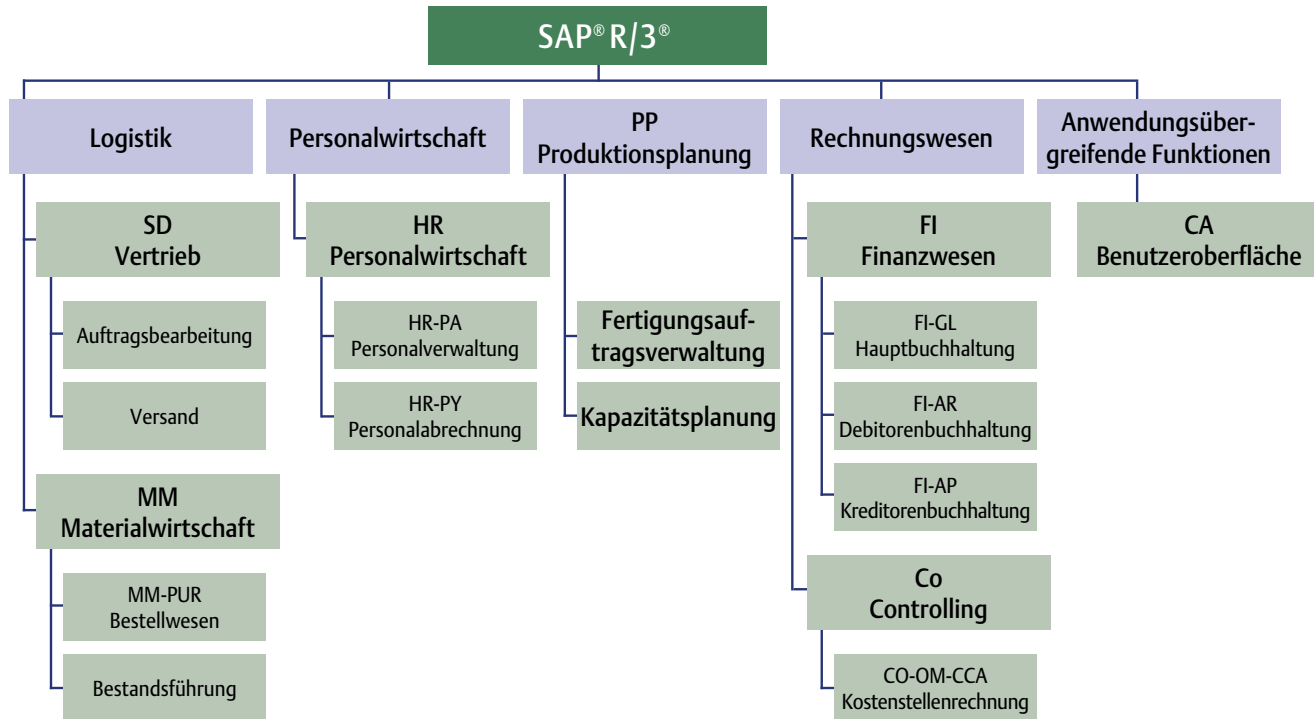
SAP® R/3®

Logistik

SD
Vertrieb

Auftragsbearbeitung

Versand

MM
Materialwirtschaft

MM-PUR
Bestellwesen

Bestandsführung

Personalwirtschaft

HR
Personalwirtschaft

HR-PA
Personalverwaltung

HR-PY
Personalabrechnung

PP
Produktionsplanung

Fertigungsauftragsverwaltung

Kapazitätsplanung

Rechnungswesen

FI
Finanzwesen

FI-GL
Hauptbuchhaltung

FI-AR
Debitorenbuchhaltung

FI-AP
Kreditorenbuchhaltung

Co
Controlling

CO-OM-CCA
Kostenstellenrechnung

Anwendungsübergreifende Funktionen

CA
Benutzeroberfläche